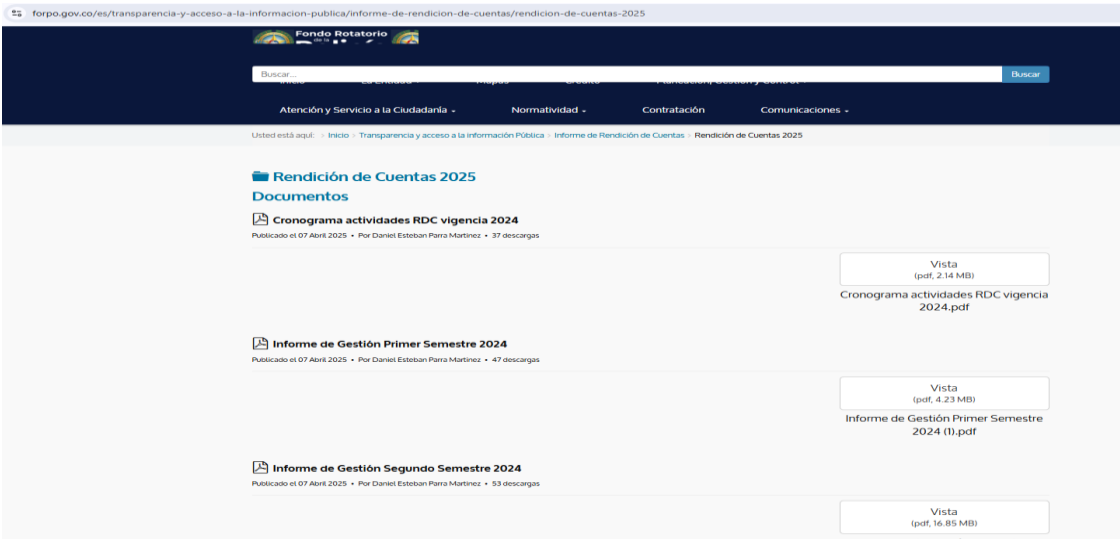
forpo.gov.co/es/transparencia-y-acceso-a-la-informacion-publica/informe-de-rendicion-de-cuentas/rendicion-de-cuentas-2025

Fondo Rotatorio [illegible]

Buscar...

Buscar

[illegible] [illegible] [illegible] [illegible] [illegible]

Atención y Servicio a la Ciudadanía

Normatividad

Contratación

Comunicaciones

Usted está aquí: Inicio > Transparencia y acceso a la información Pública > Informe de Rendición de Cuentas > Rendición de Cuentas 2025

Rendición de Cuentas 2025

Documentos

Cronograma actividades RDC vigencia 2024

Publicado el 07 Abril 2025 • Por Daniel Esteban Parra Martinez • 37 descargas

Vista
(pdf, 2.14 MB)

Cronograma actividades RDC vigencia 2024.pdf

Informe de Gestión Primer Semestre 2024

Publicado el 07 Abril 2025 • Por Daniel Esteban Parra Martinez • 47 descargas

Vista
(pdf, 4.23 MB)

Informe de Gestión Primer Semestre 2024 (1).pdf

Informe de Gestión Segundo Semestre 2024

Publicado el 07 Abril 2025 • Por Daniel Esteban Parra Martinez • 53 descargas

Vista
(pdf, 16.85 MB)